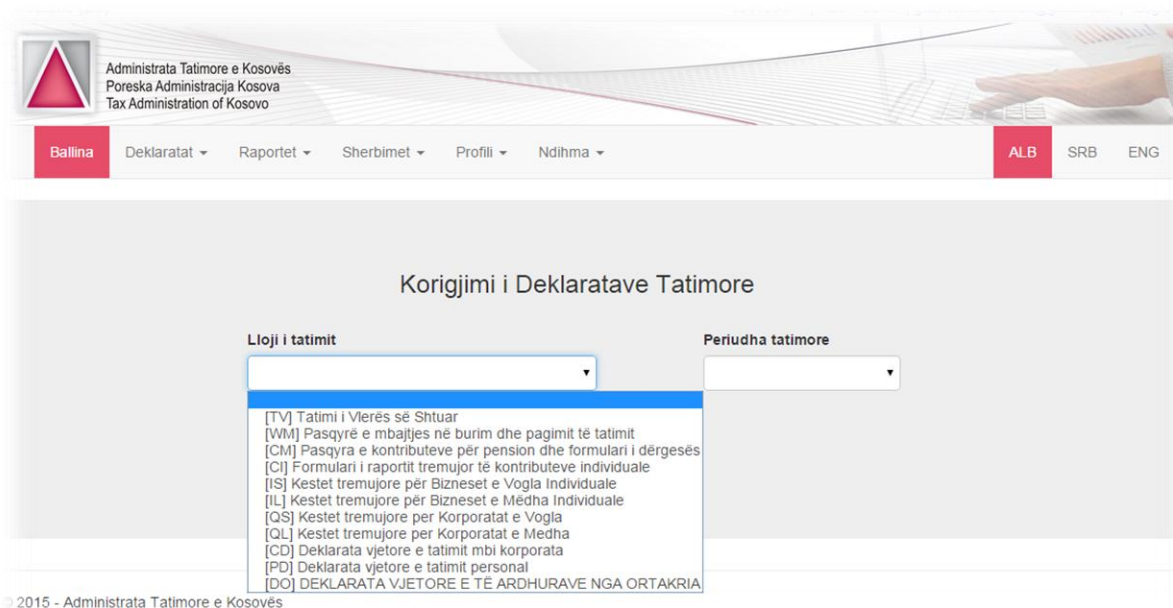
Administrata Tatimore e Kosovës
Poreska Administracija Kosova
Tax Administration of Kosovo

Ballina Deklaratat ▾ Raportet ▾ Sherbimet ▾ Profili ▾ Ndihma ▾ ALB SRB ENG

Korigjimi i Deklaratave Tatimore

Lloji i tatimit

Periudha tatimore

[TV] Tatimi i Vlerës së Shtuar
[WM] Pasqyrë e mbajtjes në burim dhe pagimit të tatimit
[CM] Pasqyra e kontributeve për pension dhe formulari i dërgesës
[CI] Formulari i raportit tremujor të kontributeve individuale
[IS] Kestet tremujore për Bizneset e Vogla Individuale
[IL] Kestet tremujore për Bizneset e Mëdha Individuale
[QS] Kestet tremujore per Korporatat e Vogla
[QL] Kestet tremujore per Korporatat e Medha
[CD] Deklarata vjetore e tatimit mbi korporata
[PD] Deklarata vjetore e tatimit personal
[DO] DEKLARATA VJETORE E TË ARDHURAVE NGA ORTAKRIA

© 2015 - Administrata Tatimore e Kosovës